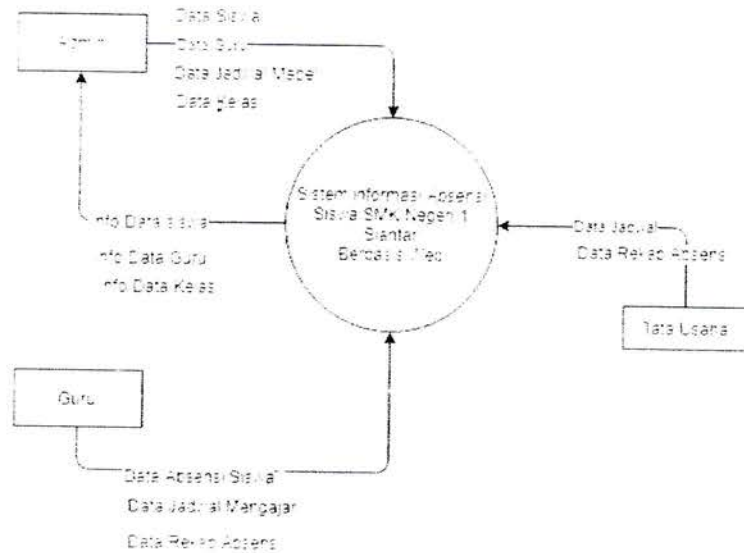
Admin

Data Siswa

Data Guru

Data Jadwal Mapel

Data Kelas

Info Data Siswa

Info Data Guru

Info Data Kelas

Sistem Informasi Absensi Siswa SMK Negeri 1 Siantar Berbasis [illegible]

Data Jadwal

Data Rekap Absensi

Tata Usaha

Guru

Data Absensi Siswa

Data Jadwal Mengajar

Data Rekap Absensi